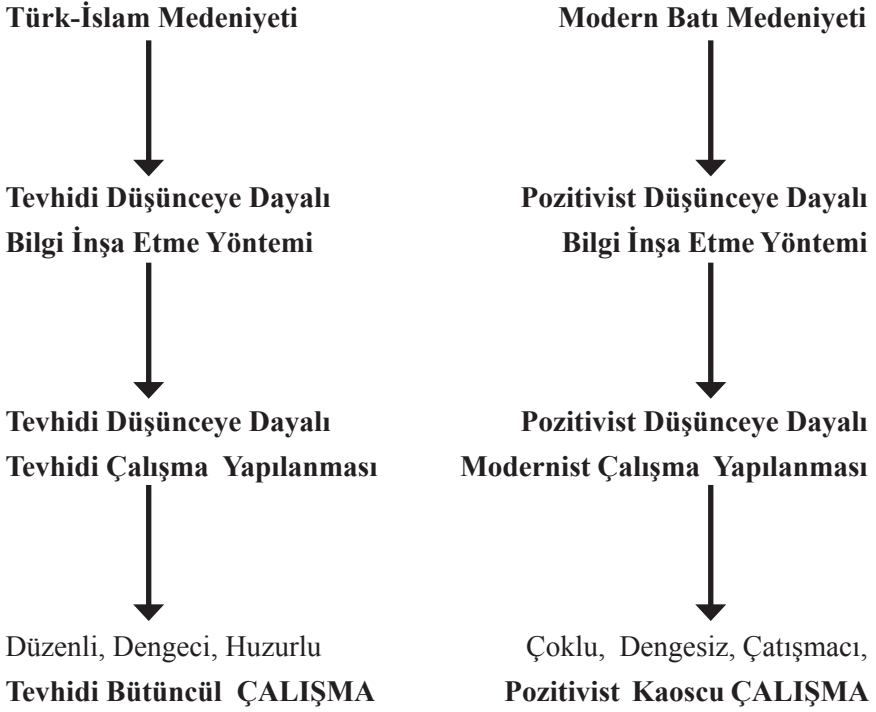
Türk-İslam Medeniyeti

Tevhidi Düşünceye Dayalı Bilgi İnşa Etme Yöntemi

Tevhidi Düşünceye Dayalı Tevhidi Çalışma Yapılanması

Düzenli, Dengeci, Huzurlu
Tevhidi Bütüncül ÇALIŞMA

Modern Batı Medeniyeti

Pozitivist Düşünceye Dayalı Bilgi İnşa Etme Yöntemi

Pozitivist Düşünceye Dayalı Modernist Çalışma Yapılanması

Çoklu, Dengesiz, Çatışmacı,
Pozitivist Kaoscu ÇALIŞMA